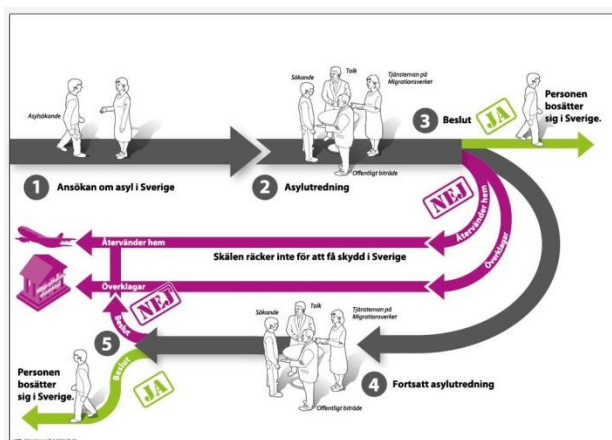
Asylsökande

1 Ansökan om asyl i Sverige

Sökande
Tolk
Tjänsteman på Migrationsverket
Offentligt biträde

2 Asylutredning

3 Beslut

JA

Personen bosätter sig i Sverige.

NEJ

Återvänder hem

Överklagar

Återvänder hem

Skälen räcker inte för att få skydd i Sverige

Överklagar

NEJ

Sökande
Tolk
Tjänsteman på Migrationsverket
Offentligt biträde

4 Fortsatt asylutredning

5 Beslut

JA

Personen bosätter sig i Sverige.